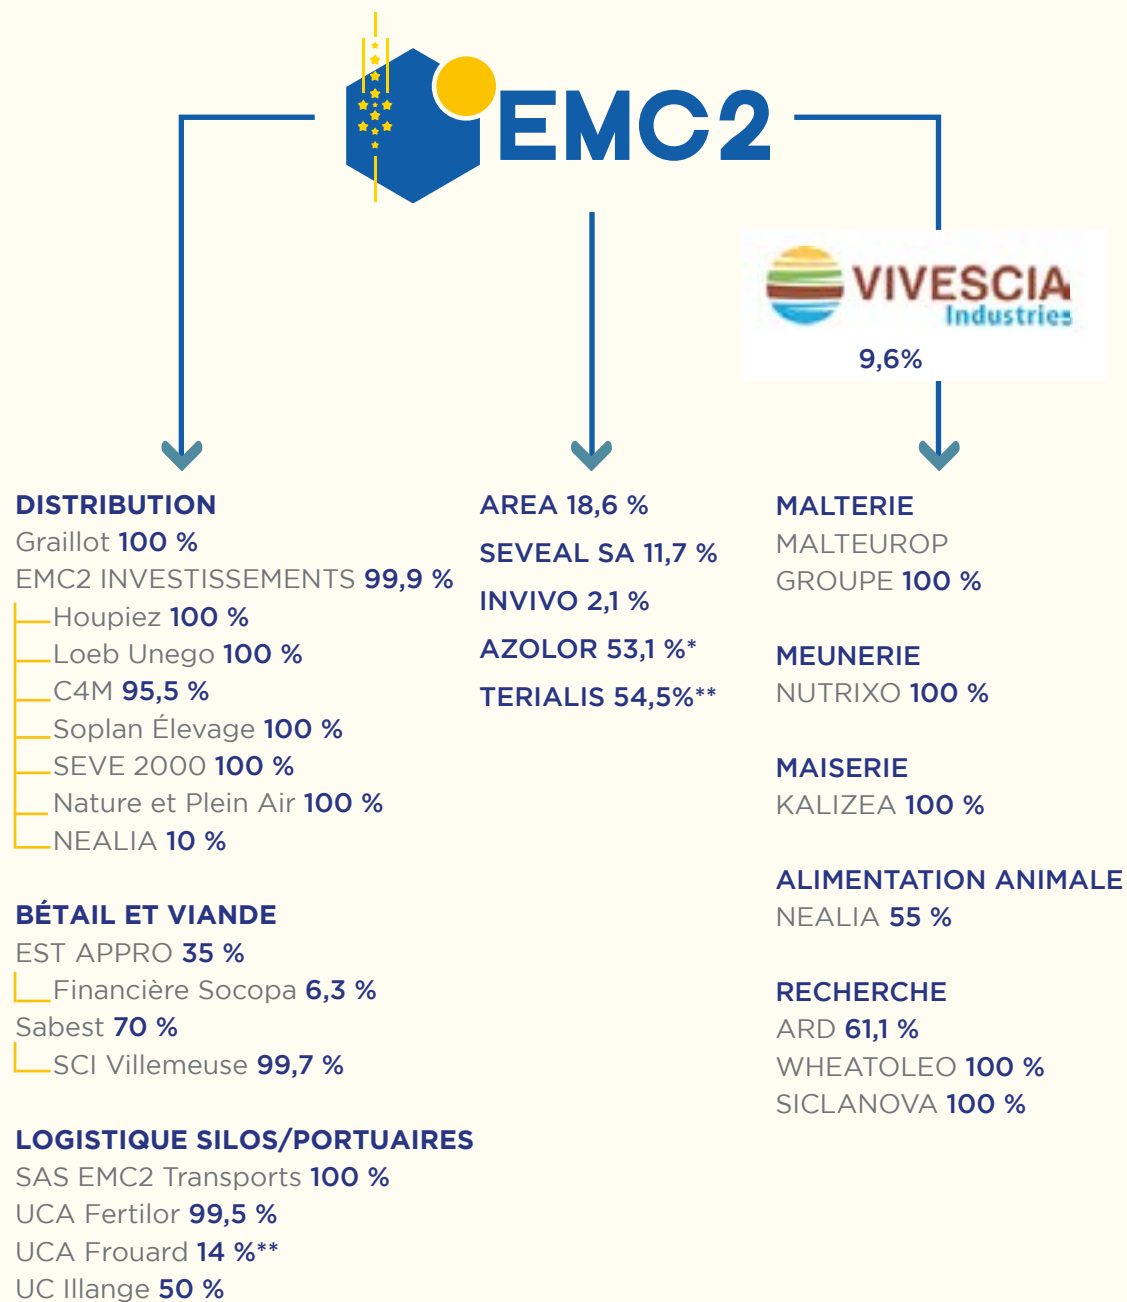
EMC2

VIVESCIA Industries
9,6%

DISTRIBUTION
Graillot 100 %
EMC2 INVESTISSEMENTS 99,9 %
Houpiez 100 %
Loeb Unego 100 %
C4M 95,5 %
Soplan Élevage 100 %
SEVE 2000 100 %
Nature et Plein Air 100 %
NEALIA 10 %

BÉTAIL ET VIANDE
EST APPRO 35 %
Financière Socopa 6,3 %
Sabest 70 %
SCI Villemeuse 99,7 %

LOGISTIQUE SILOS/PORTUAIRES
SAS EMC2 Transports 100 %
UCA Fertilor 99,5 %
UCA Frouard 14 %**
UC Illange 50 %

AREA 18,6 %
SEVEAL SA 11,7 %
INVIVO 2,1 %
AZOLOR 53,1 %*
TERIALIS 54,5%**

MALTERIE
MALTEUROP GROUPE 100 %

MEUNERIE
NUTRIXO 100 %

MAISERIE
KALIZEA 100 %

ALIMENTATION ANIMALE
NEALIA 55 %

RECHERCHE
ARD 61,1 %
WHEATOLEO 100 %
SICLANOVA 100 %